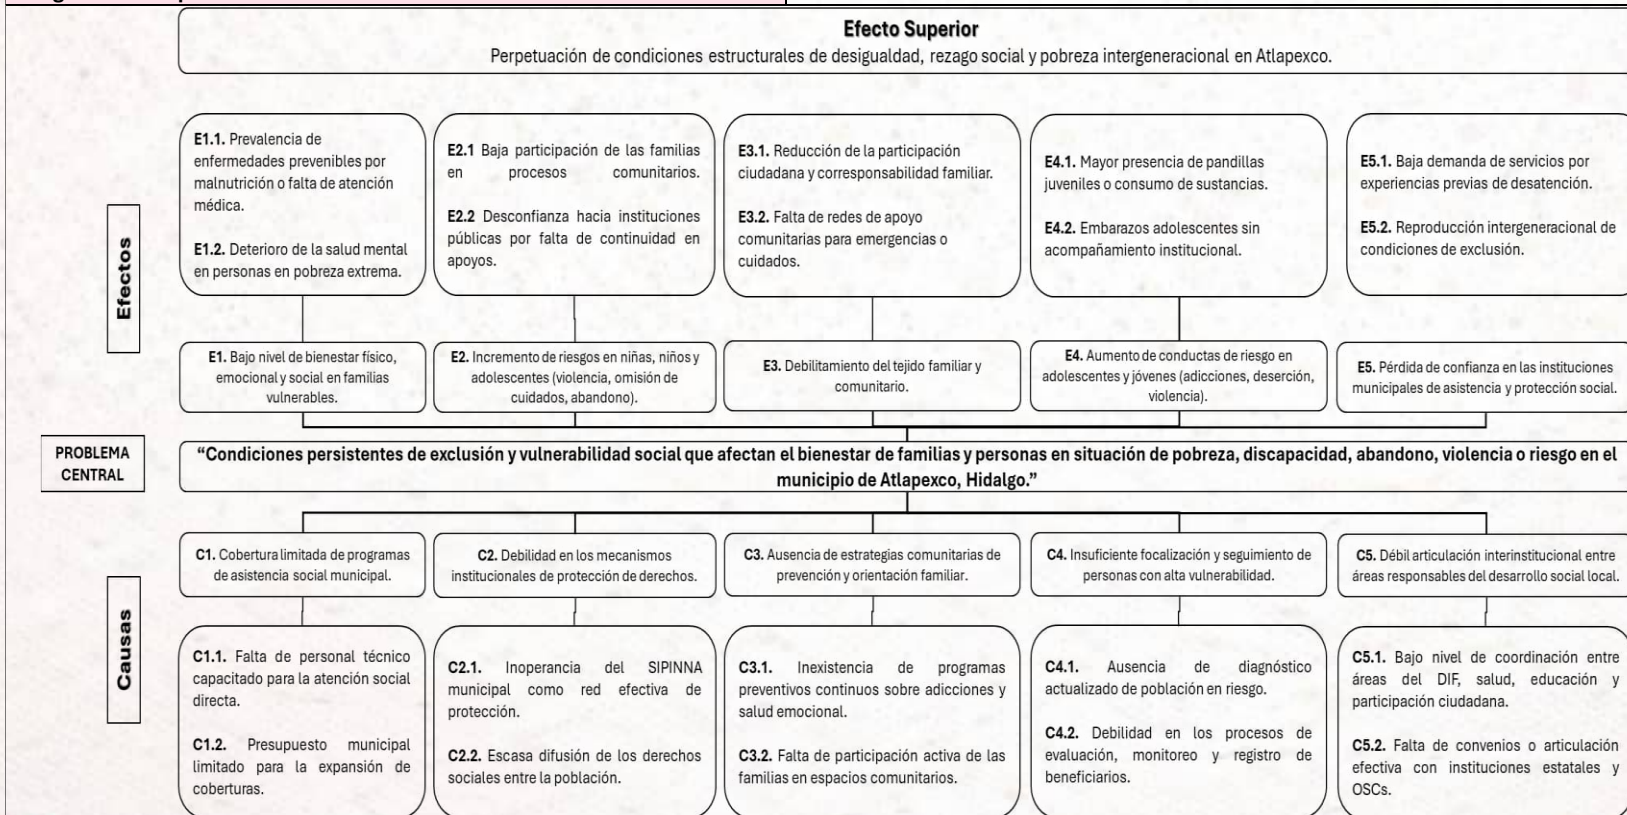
Efecto Superior

Perpetuación de condiciones estructurales de desigualdad, rezago social y pobreza intergeneracional en Atlapexco.

Efectos

E1.1. Prevalencia de enfermedades prevenibles por malnutrición o falta de atención médica.

E1.2. Deterioro de la salud mental en personas en pobreza extrema.

E2.1 Baja participación de las familias en procesos comunitarios.

E2.2 Desconfianza hacia instituciones públicas por falta de continuidad en apoyos.

E3.1. Reducción de la participación ciudadana y corresponsabilidad familiar.

E3.2. Falta de redes de apoyo comunitarias para emergencias o cuidados.

E4.1. Mayor presencia de pandillas juveniles o consumo de sustancias.

E4.2. Embarazos adolescentes sin acompañamiento institucional.

E5.1. Baja demanda de servicios por experiencias previas de desatención.

E5.2. Reproducción intergeneracional de condiciones de exclusión.

E1. Bajo nivel de bienestar físico, emocional y social en familias vulnerables.

E2. Incremento de riesgos en niñas, niños y adolescentes (violencia, omisión de cuidados, abandono).

E3. Debilitamiento del tejido familiar y comunitario.

E4. Aumento de conductas de riesgo en adolescentes y jóvenes (adicciones, deserción, violencia).

E5. Pérdida de confianza en las instituciones municipales de asistencia y protección social.

PROBLEMA CENTRAL

"Condiciones persistentes de exclusión y vulnerabilidad social que afectan el bienestar de familias y personas en situación de pobreza, discapacidad, abandono, violencia o riesgo en el municipio de Atlapexco, Hidalgo."

Causas

C1. Cobertura limitada de programas de asistencia social municipal.

C2. Debilidad en los mecanismos institucionales de protección de derechos.

C3. Ausencia de estrategias comunitarias de prevención y orientación familiar.

C4. Insuficiente focalización y seguimiento de personas con alta vulnerabilidad.

C5. Débil articulación interinstitucional entre áreas responsables del desarrollo social local.

C1.1. Falta de personal técnico capacitado para la atención social directa.

C1.2. Presupuesto municipal limitado para la expansión de coberturas.

C2.1. Inoperancia del SIPINNA municipal como red efectiva de protección.

C2.2. Escasa difusión de los derechos sociales entre la población.

C3.1. Inexistencia de programas preventivos continuos sobre adicciones y salud emocional.

C3.2. Falta de participación activa de las familias en espacios comunitarios.

C4.1. Ausencia de diagnóstico actualizado de población en riesgo.

C4.2. Debilidad en los procesos de evaluación, monitoreo y registro de beneficiarios.

C5.1. Bajo nivel de coordinación entre áreas del DIF, salud, educación y participación ciudadana.

C5.2. Falta de convenios o articulación efectiva con instituciones estatales y OSCs.